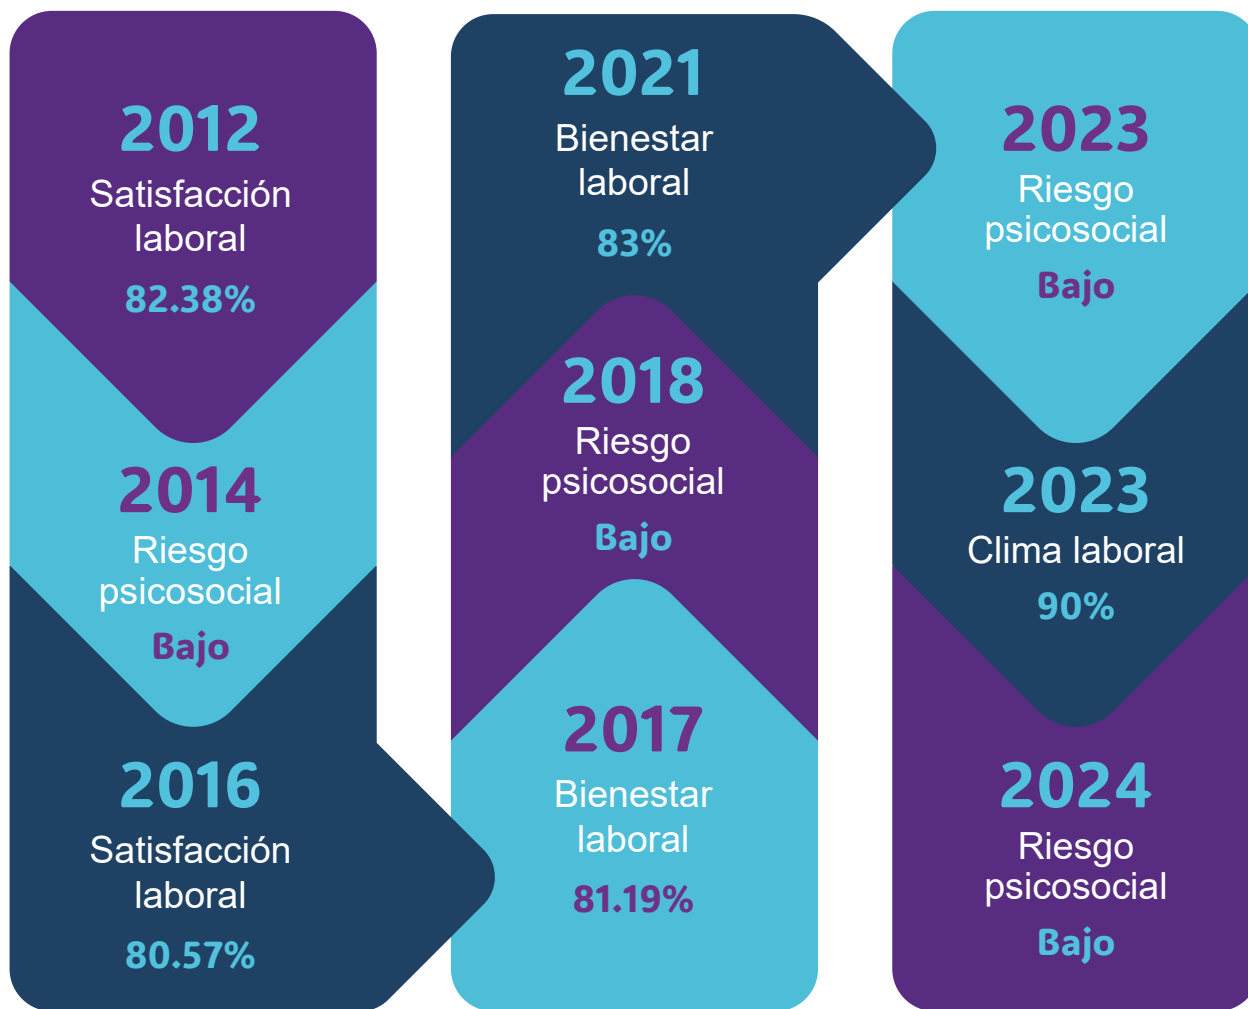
2012
Satisfacción laboral
82.38%

2014
Riesgo psicosocial
Bajo

2016
Satisfacción laboral
80.57%

2017
Bienestar laboral
81.19%

2018
Riesgo psicosocial
Bajo

2021
Bienestar laboral
83%

2023
Riesgo psicosocial
Bajo

2023
Clima laboral
90%

2024
Riesgo psicosocial
Bajo